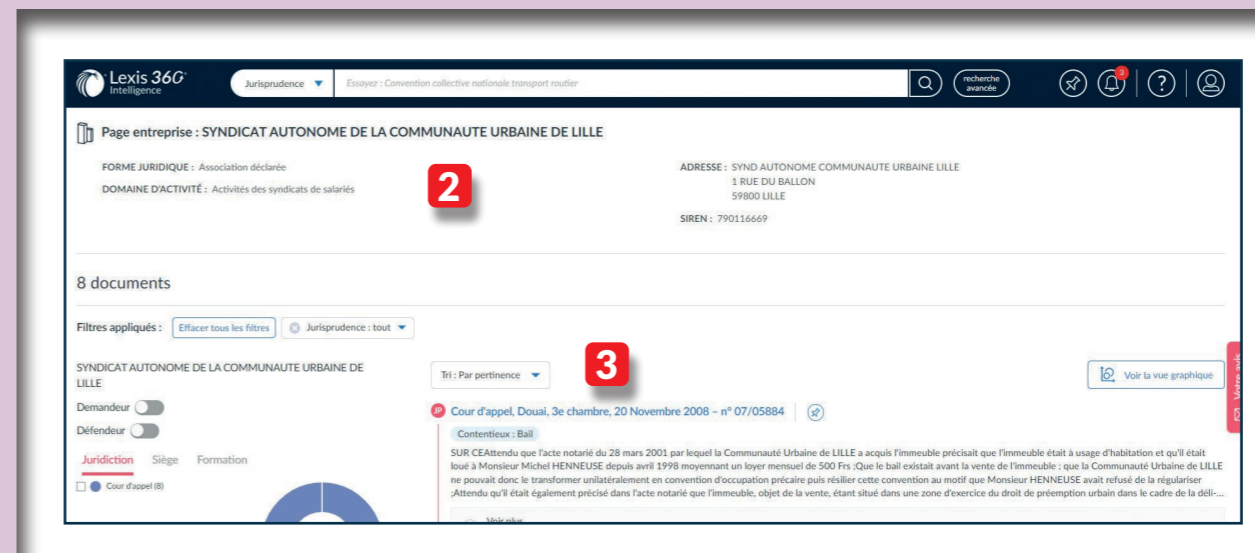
Lexis 360 Intelligence

Jurisprudence

Essayez : Convention collective nationale transport routier

recherche avancée

3

?

Page entreprise : SYNDICAT AUTONOME DE LA COMMUNAUTE URBAINE DE LILLE

FORME JURIDIQUE : Association déclarée

DOMAINE D'ACTIVITÉ : Activités des syndicats de salariés

2

ADRESSE : SYND AUTONOME COMMUNAUTE URBAINE LILLE
1 RUE DU BALLON
59800 LILLE

SIREN : 790116669

8 documents

Filtres appliqués : Effacer tous les filtres Jurisprudence : tout

SYNDICAT AUTONOME DE LA COMMUNAUTE URBAINE DE LILLE

Demandeur

Défendeur

Juridiction Siège Formation

Cour d'appel (8)

Tri : Par pertinence

3

Voir la vue graphique

Votre avis

JP Cour d'appel, Douai, 3e chambre, 20 Novembre 2008 – n° 07/05884

Contentieux : Bail

SUR CEAttendu que l'acte notarié du 28 mars 2001 par lequel la Communauté Urbaine de LILLE a acquis l'immeuble précisait que l'immeuble était à usage d'habitation et qu'il était loué à Monsieur Michel HENNEUSE depuis avril 1998 moyennant un loyer mensuel de 500 Frs ;Que le bail existait avant la vente de l'immeuble ; que la Communauté Urbaine de LILLE ne pouvait donc le transformer unilatéralement en convention d'occupation précaire puis résilier cette convention au motif que Monsieur HENNEUSE avait refusé de la régulariser ;Attendu qu'il était également précisé dans l'acte notarié que l'immeuble, objet de la vente, étant situé dans une zone d'exercice du droit de préemption urbain dans le cadre de la déli-...

Voir plus